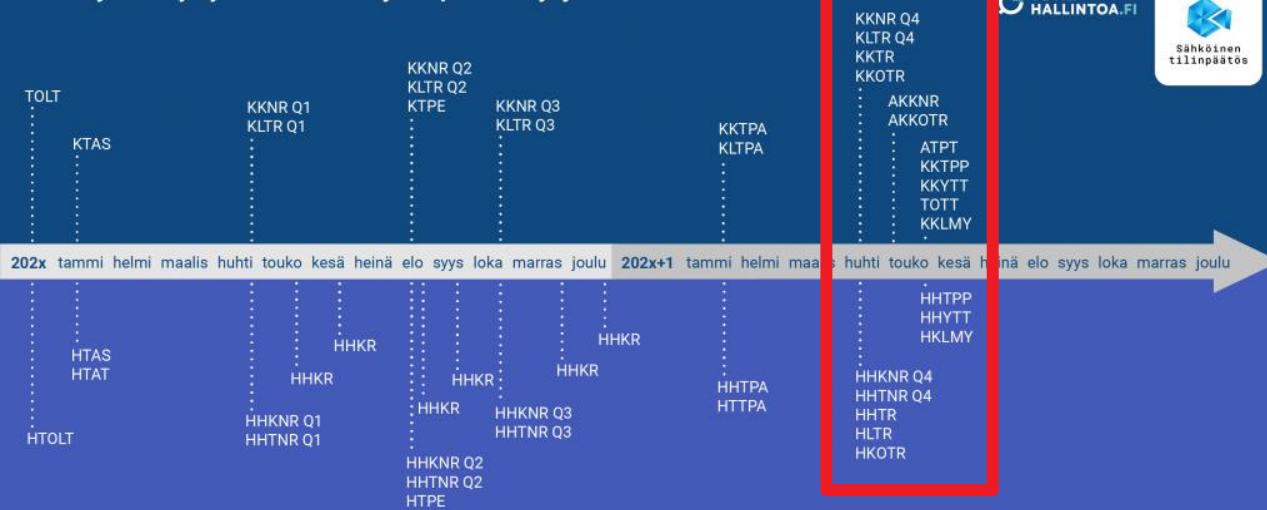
HALLINTOA.FI

Sähköinen tilinpäätös

TOLT

KTAS

KKNR Q1
KLTR Q1

KKNR Q2
KLTR Q2
KTPE

KKNR Q3
KLTR Q3

KKTPA
KLTPA

KKNR Q4
KLTR Q4
KKTR
KKOTR

AKKNR
AKKOTR

ATPT
KKTPP
KKYTT
TOTT
KKLMY

202x tammi helmi maalis huhti touko kesä heinä elo syys loka marras joulu 202x+1 tammi helmi maa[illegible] huhti touko kesä h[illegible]inä elo syys loka marras joulu

HHTPP
HHYTT
HHKLMY

HTAS
HTAT

HHKR

HHKR

HHKR

HHKR

HHKR

HHKR

HTOLT

HHKNR Q1
HHTNR Q1

HHKNR Q2
HHTNR Q2
HTPE

HHKNR Q3
HHTNR Q3

HHTPA
HTTPA

HHKNR Q4
HHTNR Q4
HHTR
HLTR
HKOTR